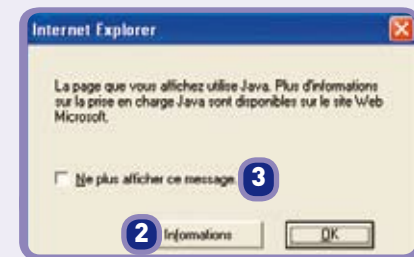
Internet Explorer

La page que vous affichez utilise Java. Plus d'informations sur la prise en charge Java sont disponibles sur le site Web Microsoft.

Ne plus afficher ce message.

3

2

Informations

OK